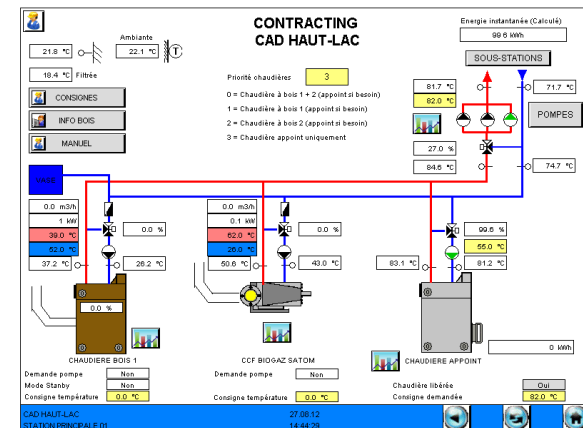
CONTRACTING
CAD HAUT-LAC

Energie instantanée (Calculé)
99.6 kWh

SOUS-STATIONS

21.8 °C
Ambiante
22.1 °C
18.4 °C Filtrée

CONSIGNES
INFO BOIS
MANUEL

Priorité chaudières
3

0 = Chaudière à bois 1 + 2 (appoint si besoin)
1 = Chaudière à bois 1 (appoint si besoin)
2 = Chaudière à bois 2 (appoint si besoin)
3 = Chaudière appoint uniquement

81.7 °C
82.0 °C
71.7 °C
POMPES
27.0 %
84.6 °C
74.7 °C

0.0 m3/h
1 kW
39.0 °C
52.0 °C
37.2 °C
0.0 %
28.2 °C

0.0 m3/h
0.1 kW
62.0 °C
26.0 °C
50.6 °C
0.0 %
43.0 °C

99.6 %
55.0 °C
83.1 °C
81.2 °C

0.0 %

CHAUDIERE BOIS 1
CCF BIOGAZ SATOM
CHAUDIERE APPOINT

0 kWh

Demande pompe Non
Mode Stanby Non
Consigne température 0.0 °C
Demande pompe Non
Consigne température 0.0 °C
Chaudière libérée Oui
Consigne demandée 82.0 °C

CAD HAUT-LAC
STATION PRINCIPALE 01
27.08.12
14:44:29